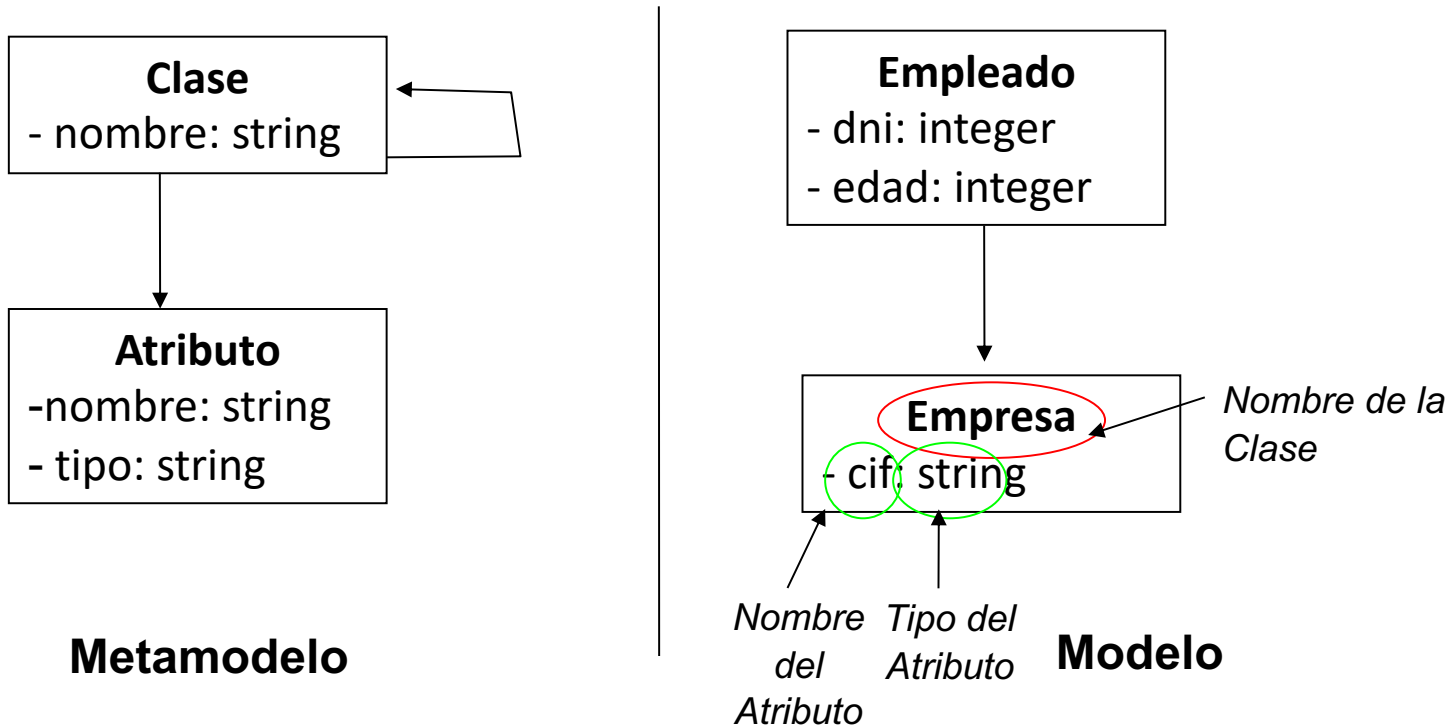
Clase
- nombre: string

Atributo
-nombre: string
- tipo: string

Metamodelo

Empleado
- dni: integer
- edad: integer

Empresa
- cif: string

Nombre de la Clase

Nombre del Atributo

Tipo del Atributo

Modelo